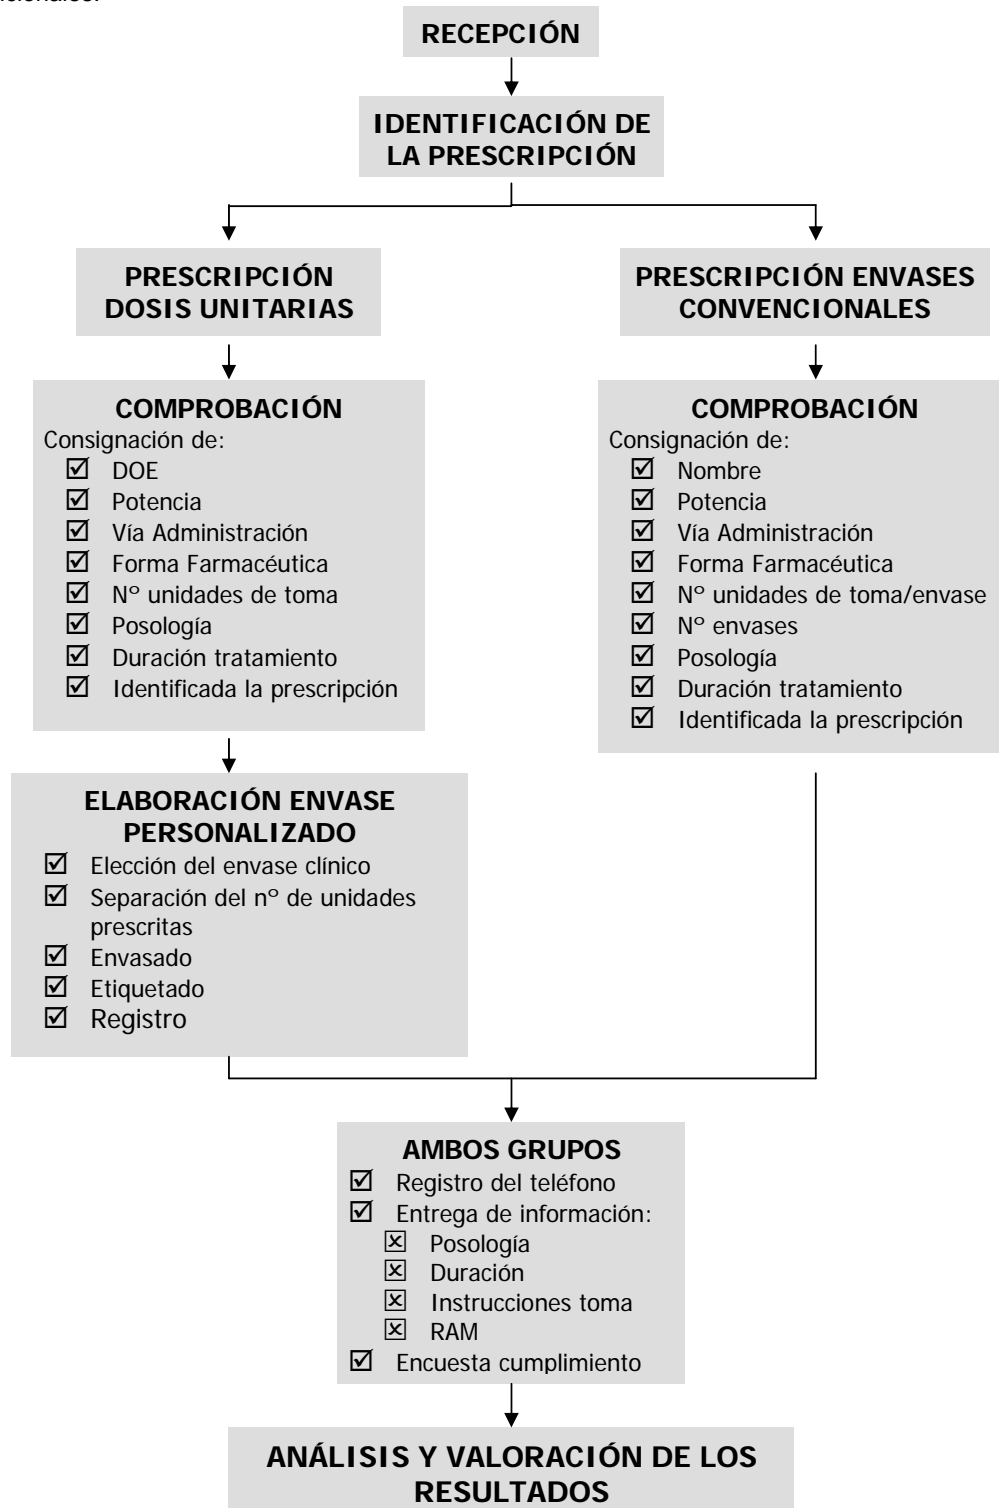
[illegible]

RECEPCIÓN

IDENTIFICACIÓN DE LA PRESCRIPCIÓN

PRESCRIPCIÓN DOSIS UNITARIAS

COMPROBACIÓN
Consignación de:
☑ DOE
☑ Potencia
☑ Vía Administración
☑ Forma Farmacéutica
☑ Nº unidades de toma
☑ Posología
☑ Duración tratamiento
☑ Identificada la prescripción

ELABORACIÓN ENVASE PERSONALIZADO
☑ Elección del envase clínico
☑ Separación del nº de unidades prescritas
☑ Envasado
☑ Etiquetado
☑ Registro

PRESCRIPCIÓN ENVASES CONVENCIONALES

COMPROBACIÓN
Consignación de:
☑ Nombre
☑ Potencia
☑ Vía Administración
☑ Forma Farmacéutica
☑ Nº unidades de toma/envase
☑ Nº envases
☑ Posología
☑ Duración tratamiento
☑ Identificada la prescripción

AMBOS GRUPOS
☑ Registro del teléfono
☑ Entrega de información:
☒ Posología
☒ Duración
☒ Instrucciones toma
☒ RAM
☑ Encuesta cumplimiento

ANÁLISIS Y VALORACIÓN DE LOS RESULTADOS